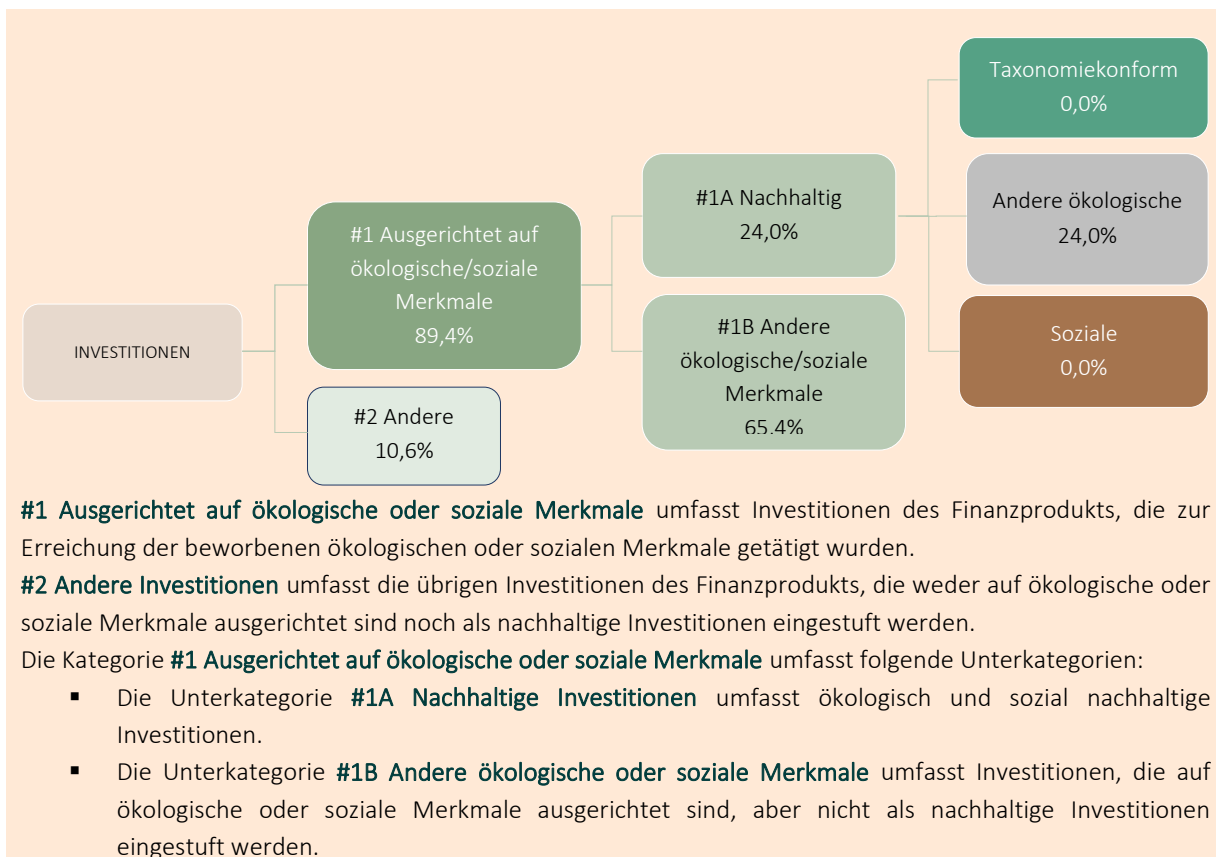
INVESTITIONEN

#1 Ausgerichtet auf ökologische/soziale Merkmale
89,4%

#2 Andere
10,6%

#1A Nachhaltig
24,0%

#1B Andere ökologische/soziale Merkmale
65,4%

Taxonomiekonform
0,0%

Andere ökologische
24,0%

Soziale
0,0%

#1 Ausgerichtet auf ökologische oder soziale Merkmale umfasst Investitionen des Finanzprodukts, die zur Erreichung der beworbenen ökologischen oder sozialen Merkmale getätigt wurden.
#2 Andere Investitionen umfasst die übrigen Investitionen des Finanzprodukts, die weder auf ökologische oder soziale Merkmale ausgerichtet sind noch als nachhaltige Investitionen eingestuft werden.
Die Kategorie #1 Ausgerichtet auf ökologische oder soziale Merkmale umfasst folgende Unterkategorien:
▪ Die Unterkategorie #1A Nachhaltige Investitionen umfasst ökologisch und sozial nachhaltige Investitionen.
▪ Die Unterkategorie #1B Andere ökologische oder soziale Merkmale umfasst Investitionen, die auf ökologische oder soziale Merkmale ausgerichtet sind, aber nicht als nachhaltige Investitionen eingestuft werden.